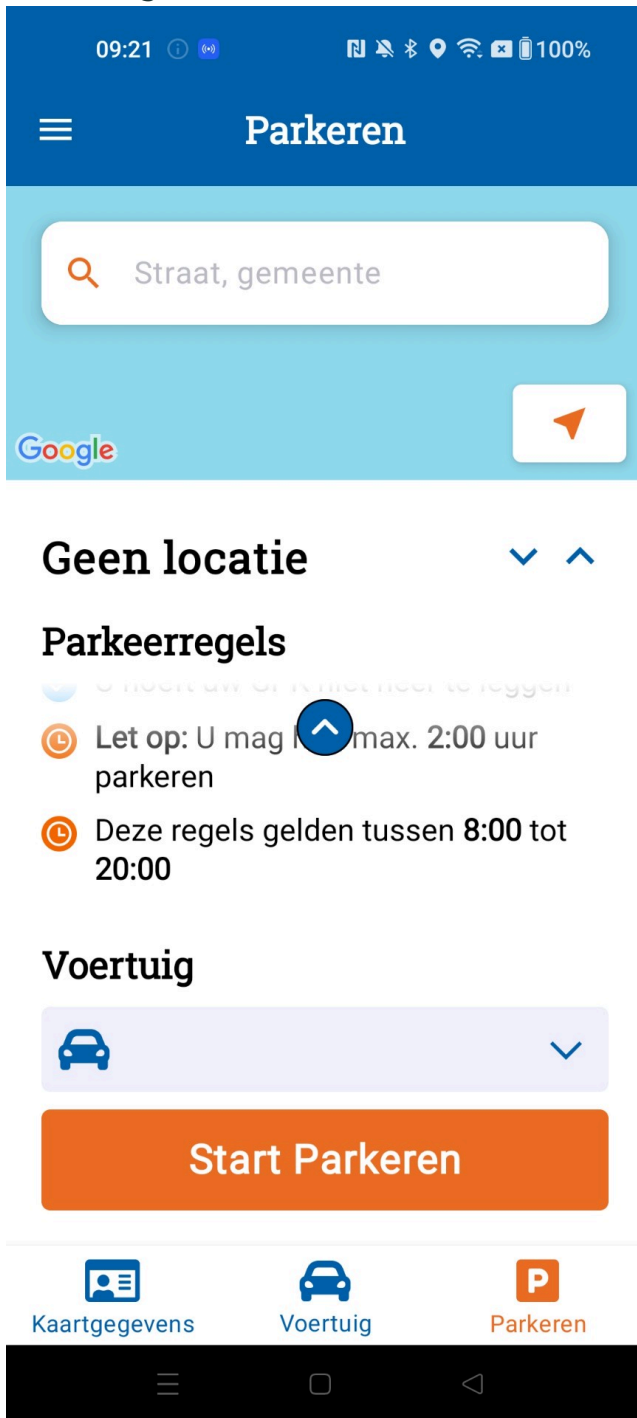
09:21 100%

Parkeren

Straat, gemeente

Google

Geen locatie

Parkeerregels

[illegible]

Let op: U mag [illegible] max. 2:00 uur parkeren

Deze regels gelden tussen 8:00 tot 20:00

Voertuig

Start Parkeren

Kaartgegevens
Voertuig
Parkeren